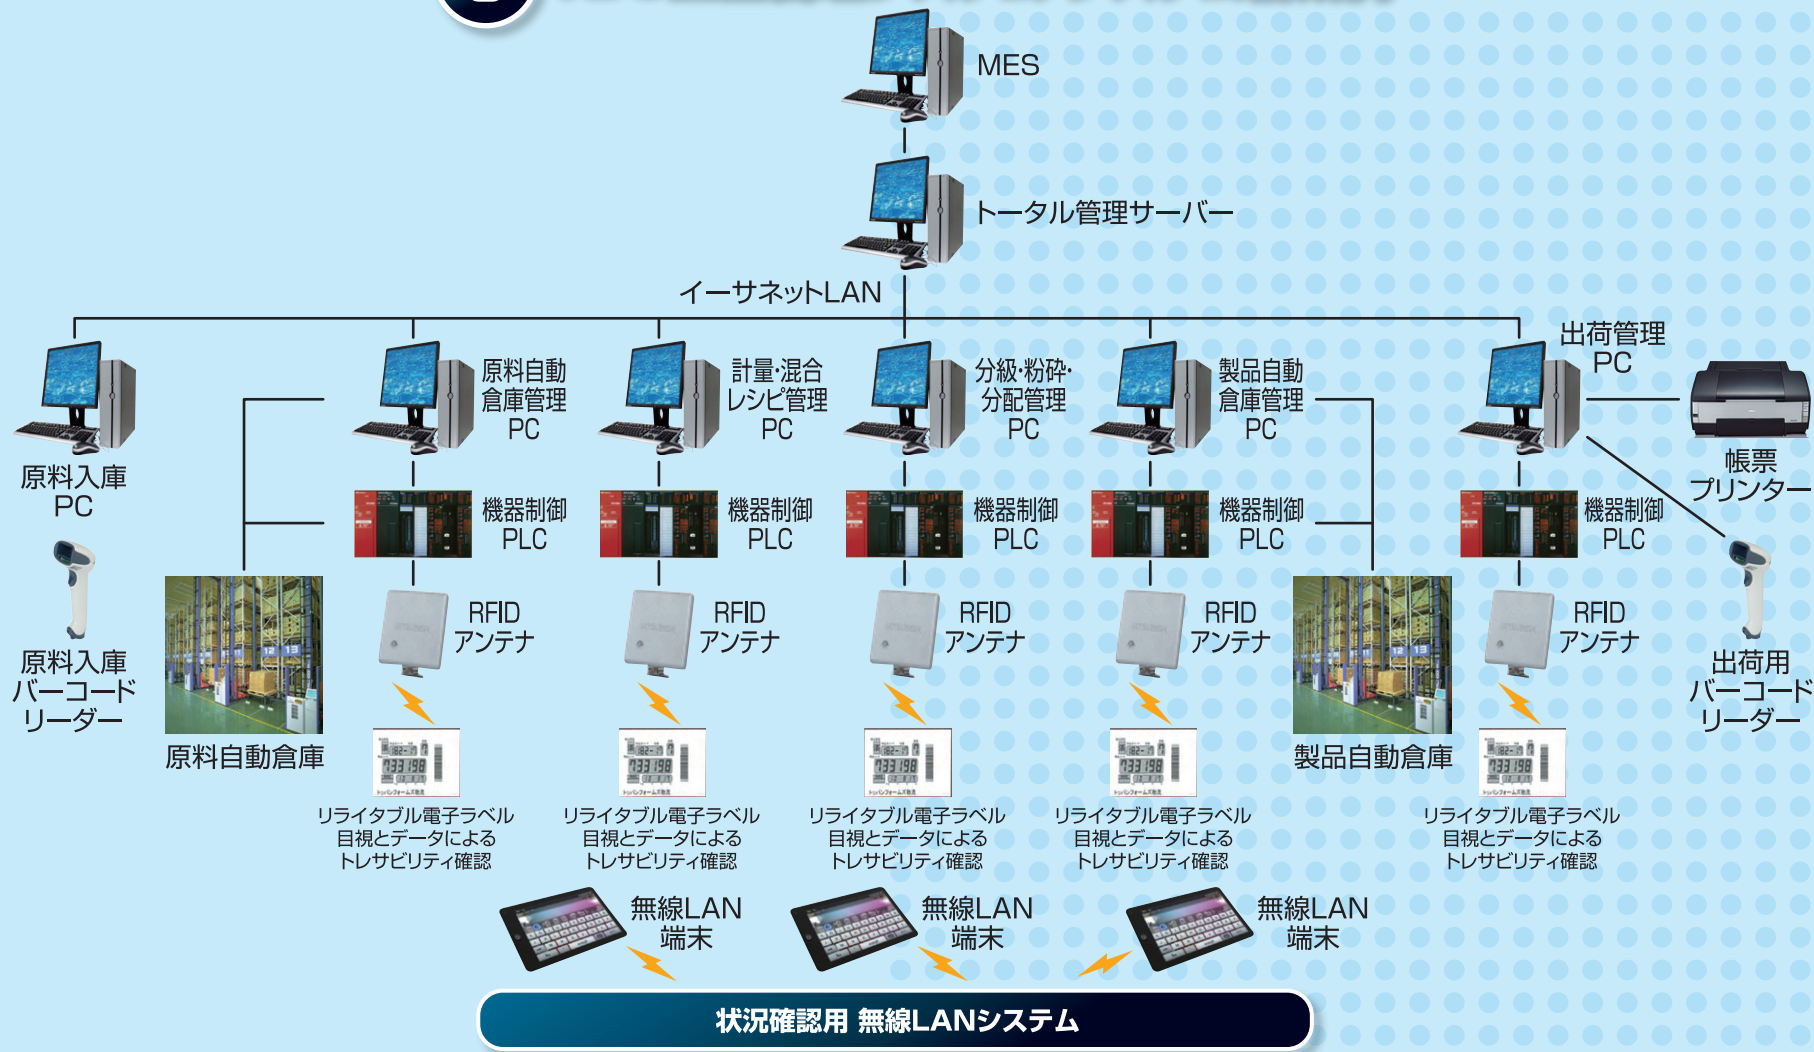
MES

トータル管理サーバー

イーサネットLAN

原料入庫 PC

原料入庫 バーコード リーダー

原料自動倉庫

原料自動 倉庫管理 PC

機器制御 PLC

RFID アンテナ

リライタブル電子ラベル 目視とデータによる トレサビリティ確認

計量·混合 レシピ管理 PC

機器制御 PLC

RFID アンテナ

リライタブル電子ラベル 目視とデータによる トレサビリティ確認

分級·粉砕· 分配管理 PC

機器制御 PLC

RFID アンテナ

リライタブル電子ラベル 目視とデータによる トレサビリティ確認

製品自動 倉庫管理 PC

機器制御 PLC

RFID アンテナ

リライタブル電子ラベル 目視とデータによる トレサビリティ確認

製品自動倉庫

出荷管理 PC

帳票 プリンター

機器制御 PLC

RFID アンテナ

リライタブル電子ラベル 目視とデータによる トレサビリティ確認

出荷用 バーコード リーダー

無線LAN 端末

無線LAN 端末

無線LAN 端末

状況確認用 無線LANシステム